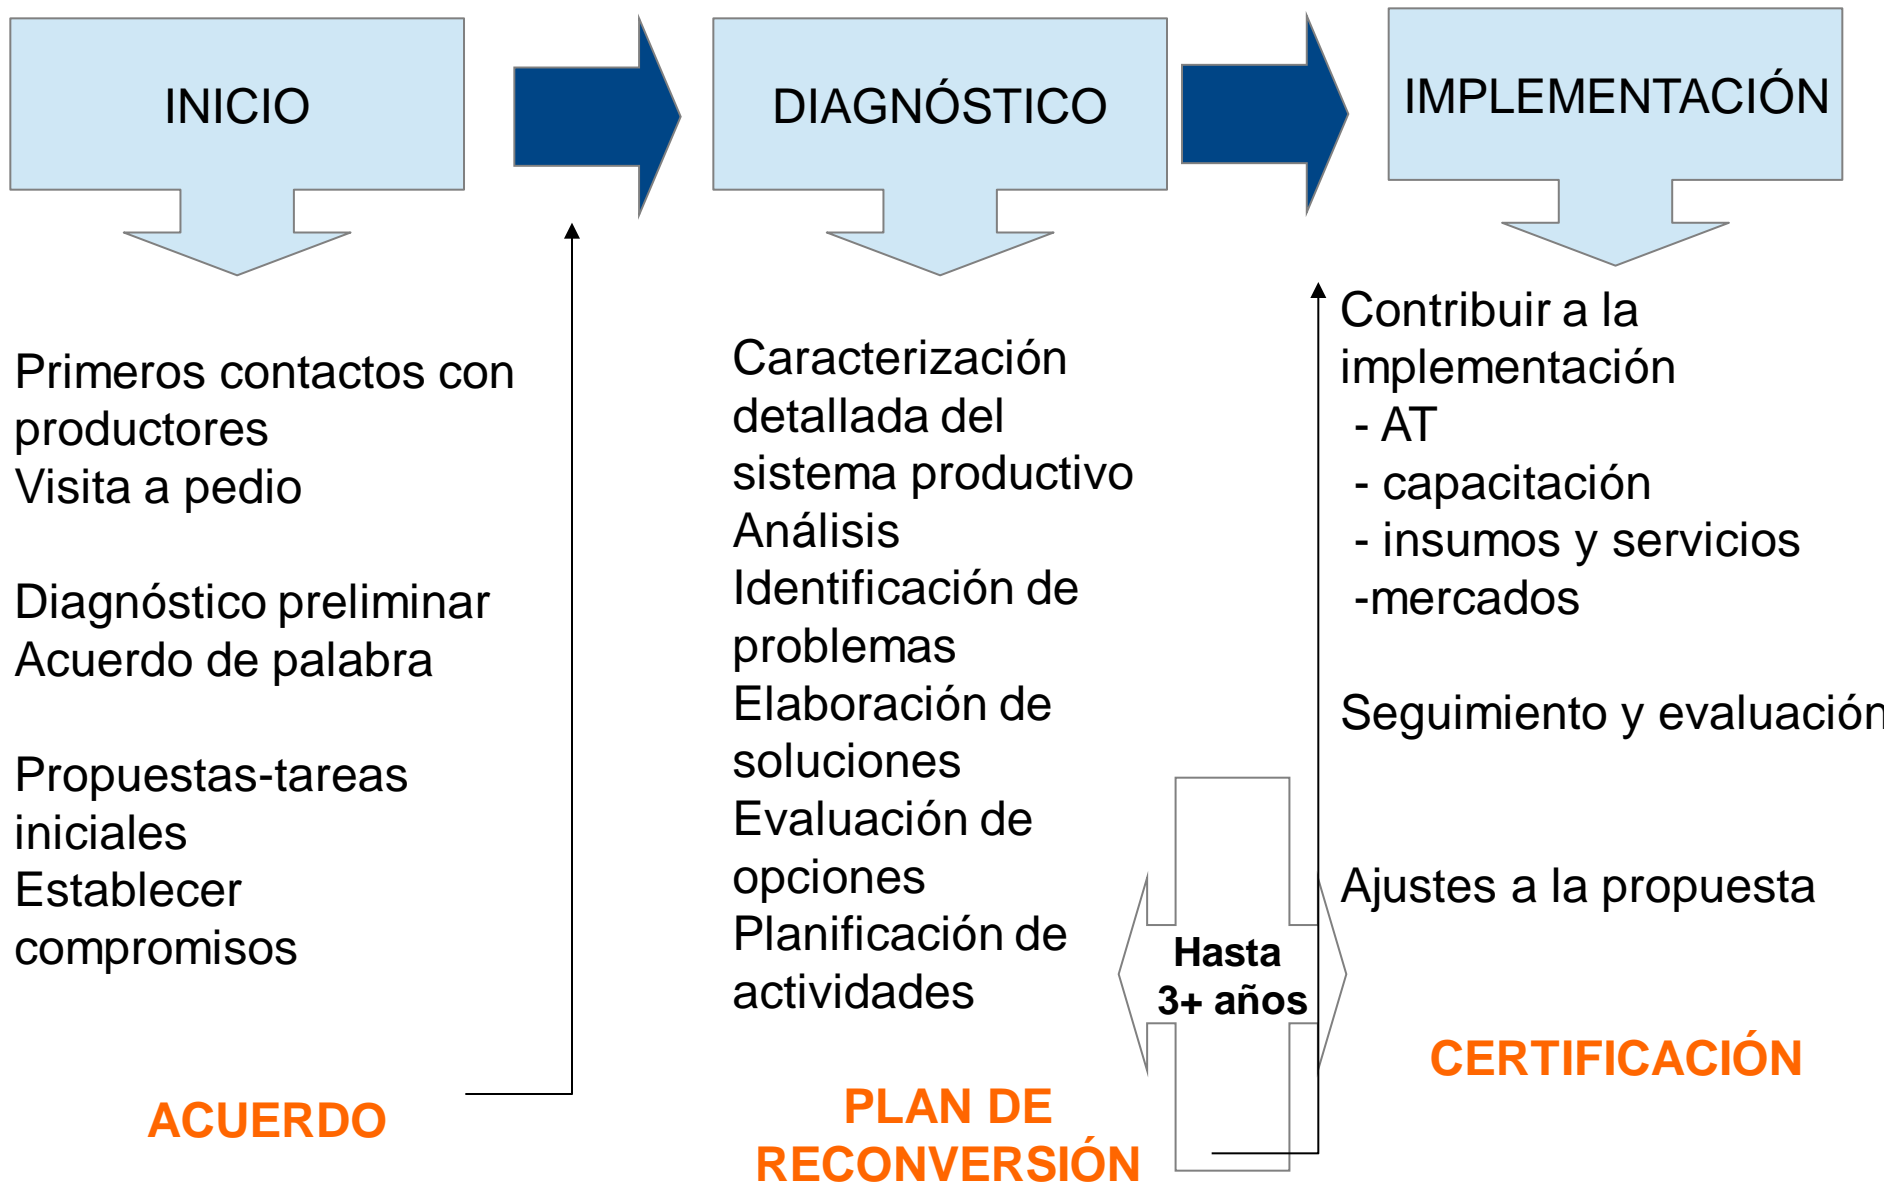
INICIO

DIAGNÓSTICO

IMPLEMENTACIÓN

Primeros contactos con productores
Visita a pedio

Diagnóstico preliminar
Acuerdo de palabra

Propuestas-tareas iniciales
Establecer compromisos

ACUERDO

Caracterización detallada del sistema productivo
Análisis
Identificación de problemas
Elaboración de soluciones
Evaluación de opciones
Planificación de actividades

PLAN DE RECONVERSIÓN

Hasta 3+ años

Contribuir a la implementación
- AT
- capacitación
- insumos y servicios
-mercados

Seguimiento y evaluación

Ajustes a la propuesta

CERTIFICACIÓN